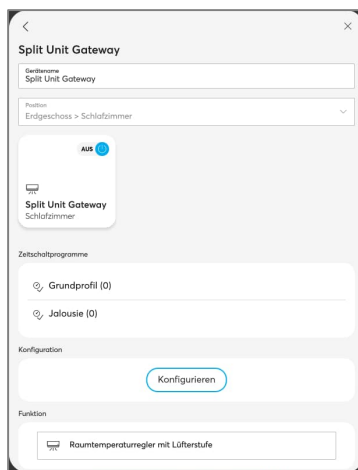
<
×
Split Unit Gateway

Gerätename
Split Unit Gateway

Position
Erdgeschoss > Schlafzimmer

AUS

Split Unit Gateway
Schlafzimmer

Zeitschaltprogramme

Grundprofil (0)

Jalousie (0)

Konfiguration

Konfigurieren

Funktion

Raumtemperaturregler mit Lüfterstufe